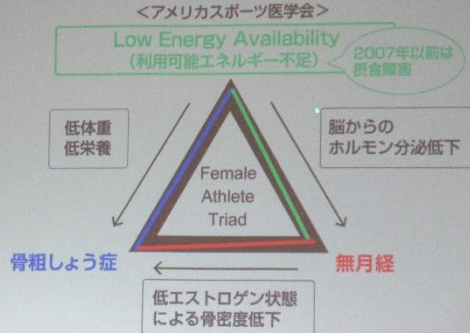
＜アメリカスポーツ医学会＞

Low Energy Availability
（利用可能エネルギー不足）

2007年以前は
摂食障害

低体重
低栄養

脳からの
ホルモン分泌低下

Female
Athlete
Triad

骨粗しょう症

無月経

低エストロゲン状態
による骨密度低下